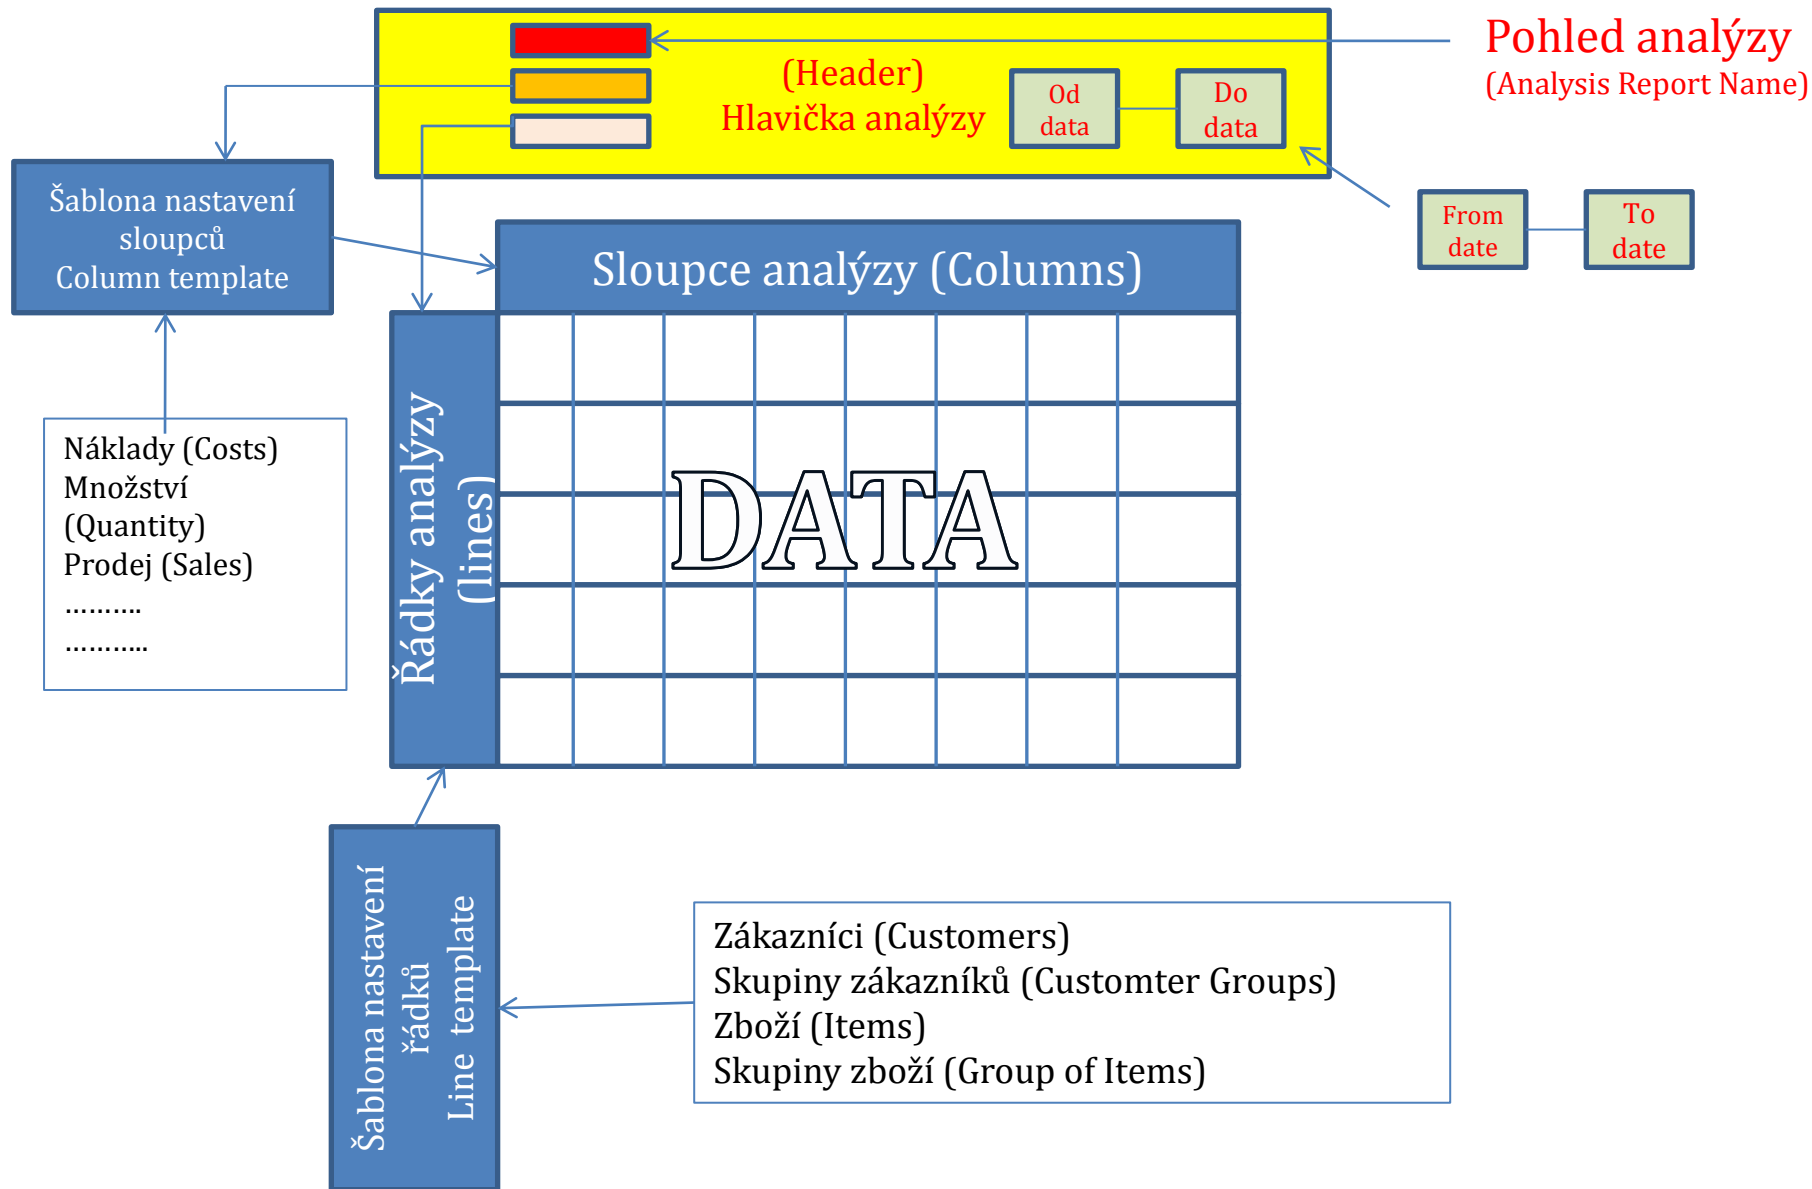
Pohled analýzy
(Analysis Report Name)

(Header)
Hlavička analýzy

Od data

Do data

From date

To date

Šablona nastavení sloupců
Column template

Sloupce analýzy (Columns)

Řádky analýzy (lines)

DATA

Náklady (Costs)
Množství (Quantity)
Prodej (Sales)
……….
………..

Šablona nastavení řádků
Line template

Zákazníci (Customers)
Skupiny zákazníků (Customter Groups)
Zboží (Items)
Skupiny zboží (Group of Items)